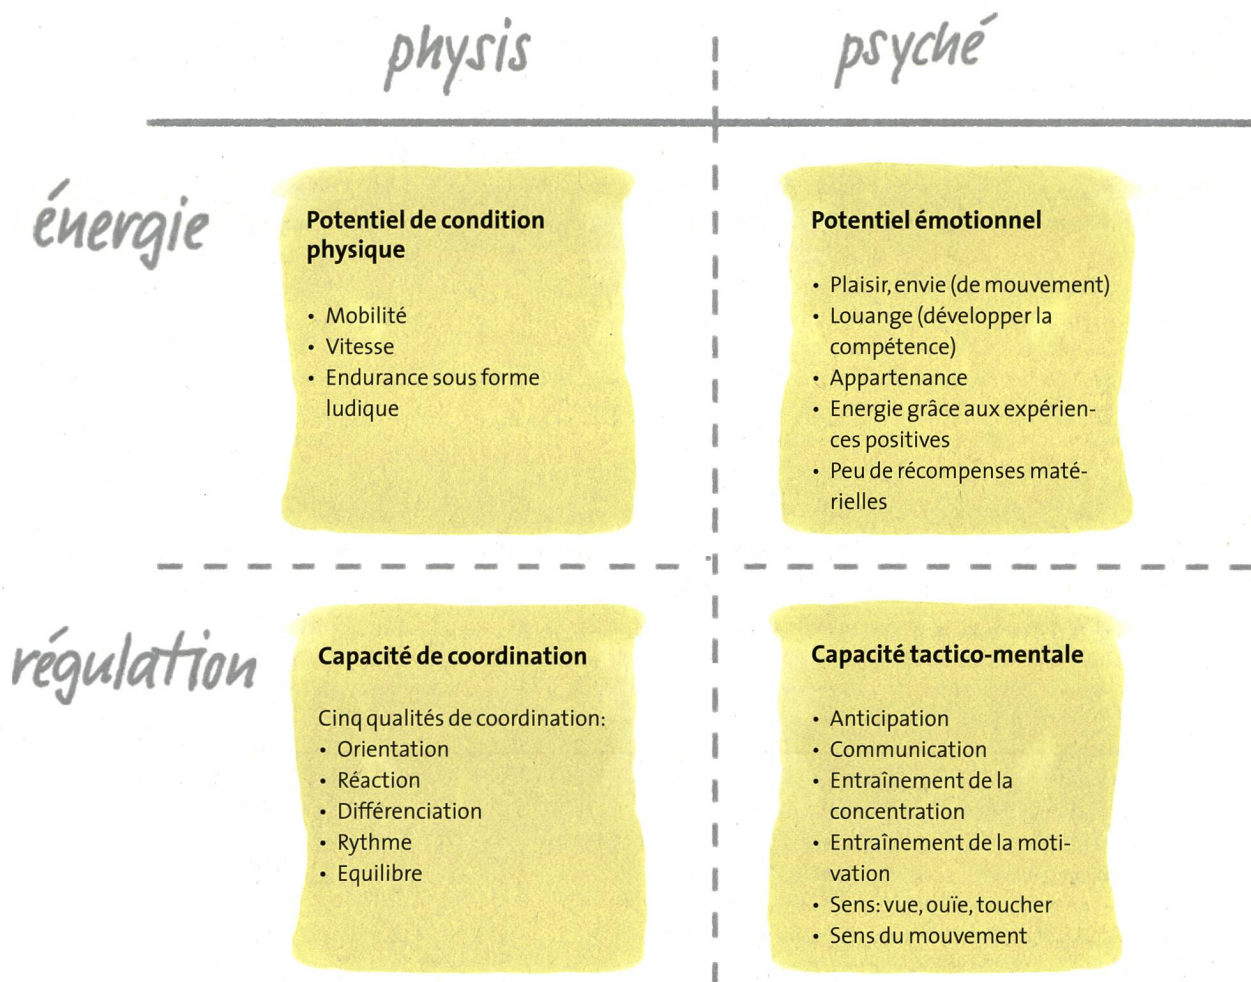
physis

psyché

énergie

régulation

**Potentiel de condition physique**

- Mobilité
- Vitesse
- Endurance sous forme ludique

**Potentiel émotionnel**

- Plaisir, envie (de mouvement)
- Louange (développer la compétence)
- Appartenance
- Energie grâce aux expériences positives
- Peu de récompenses matérielles

**Capacité de coordination**

Cinq qualités de coordination:
- Orientation
- Réaction
- Différenciation
- Rythme
- Equilibre

**Capacité tactico-mentale**

- Anticipation
- Communication
- Entraînement de la concentration
- Entraînement de la motivation
- Sens: vue, ouïe, toucher
- Sens du mouvement